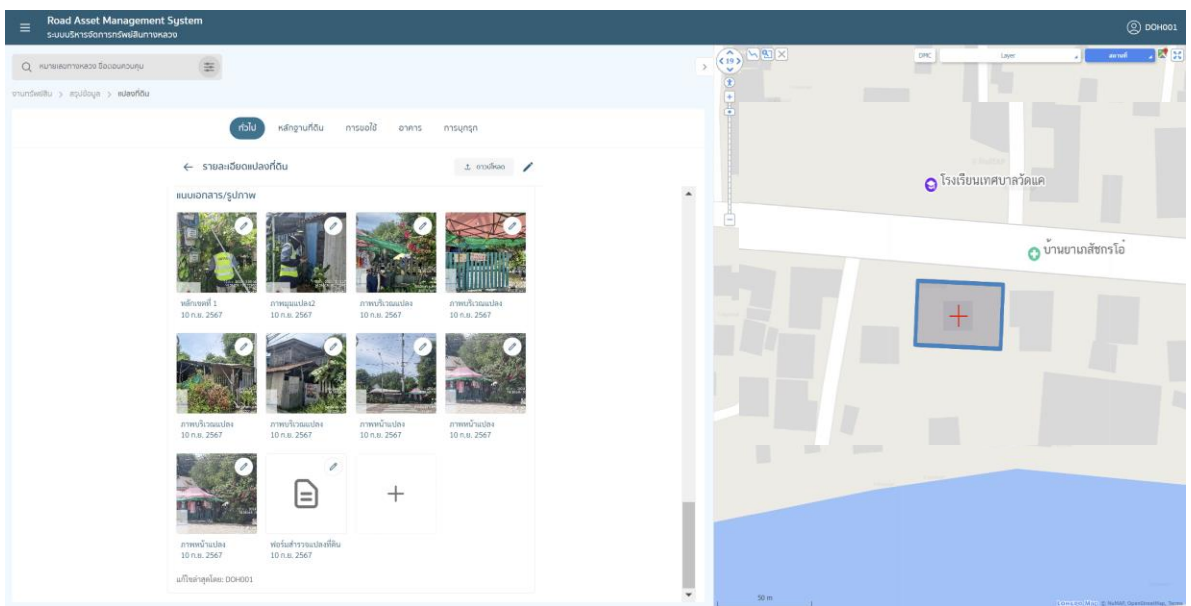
Road Asset Management System
ระบบบริหารจัดการทรัพย์สินทางหลวง

DOH001

หมายเลขทางหลวง ชื่อตอนควบคุม

งานทรัพย์สิน > สรุปข้อมูล > แปลงที่ดิน

ทั่วไป หลักฐานที่ดิน การขอใช้ อาคาร การบุกรุก

← รายละเอียดแปลงที่ดิน

ดาวน์โหลด

แนบเอกสาร/รูปภาพ

หลักเขตที่ 1
10 ก.ย. 2567

ภาพมุมแปลง2
10 ก.ย. 2567

ภาพบริเวณแปลง
10 ก.ย. 2567

ภาพบริเวณแปลง
10 ก.ย. 2567

ภาพบริเวณแปลง
10 ก.ย. 2567

ภาพบริเวณแปลง
10 ก.ย. 2567

ภาพหน้าแปลง
10 ก.ย. 2567

ภาพหน้าแปลง
10 ก.ย. 2567

ภาพหน้าแปลง
10 ก.ย. 2567

ฟอร์มสำรวจแปลงที่ดิน
10 ก.ย. 2567

แก้ไขล่าสุดโดย: DOH001

19

DMC

Layer

โรงเรียนเทศบาลวัดแค

บ้านยาเภสัชกรโอ๋

50 m